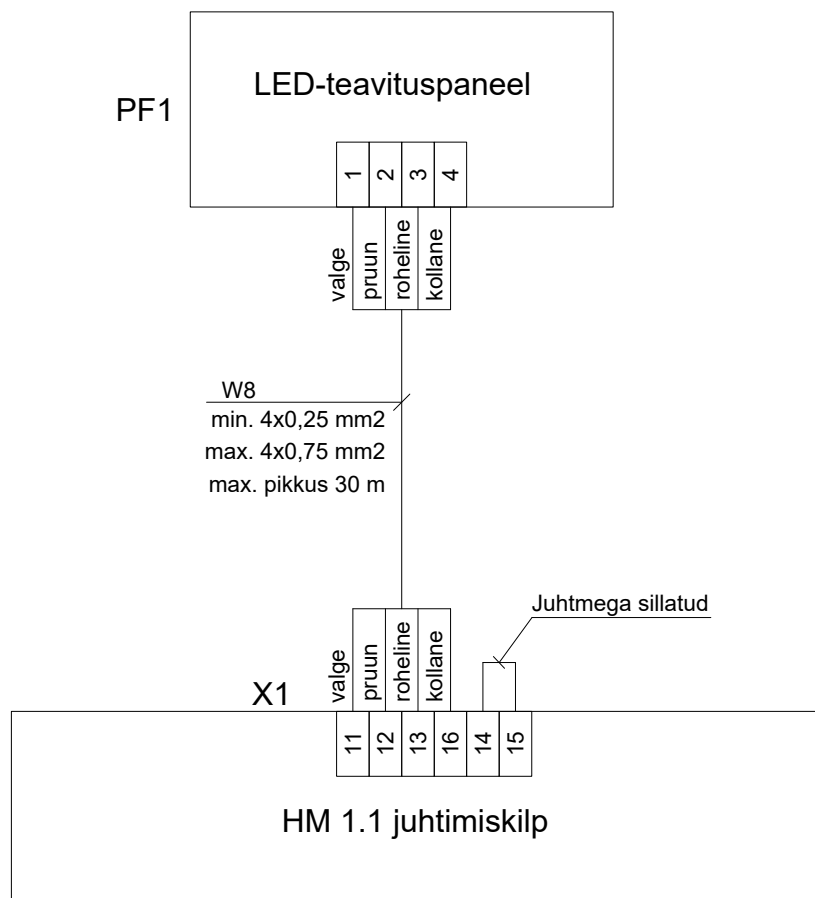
LED-teavituspaneel

PF1

1 2 3 4

valge pruun roheline kollane

W8
min. 4x0,25 mm2
max. 4x0,75 mm2
max. pikkus 30 m

Juhtmega sillatud

valge pruun roheline kollane

X1

11 12 13 16 14 15

HM 1.1 juhtimiskilp